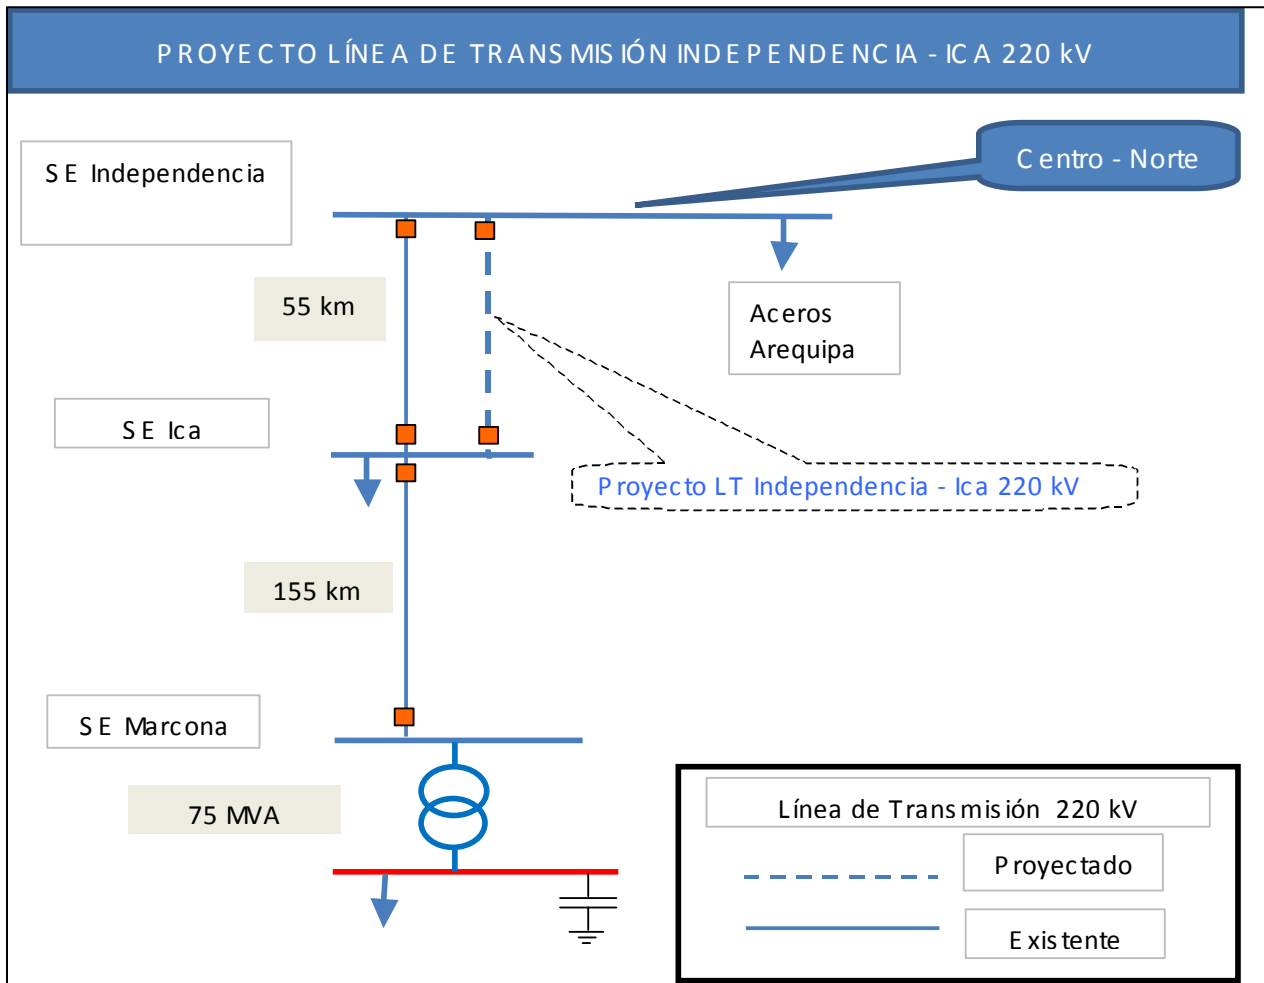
PROYECTO LÍNEA DE TRANSMISIÓN INDEPENDENCIA - ICA 220 kV

SE Independencia

Centro - Norte

55 km

Aceros Arequipa

SE Ica

Proyecto LT Independencia - Ica 220 kV

155 km

SE Marcona

75 MVA

Línea de Transmisión 220 kV

Proyectado

Existente